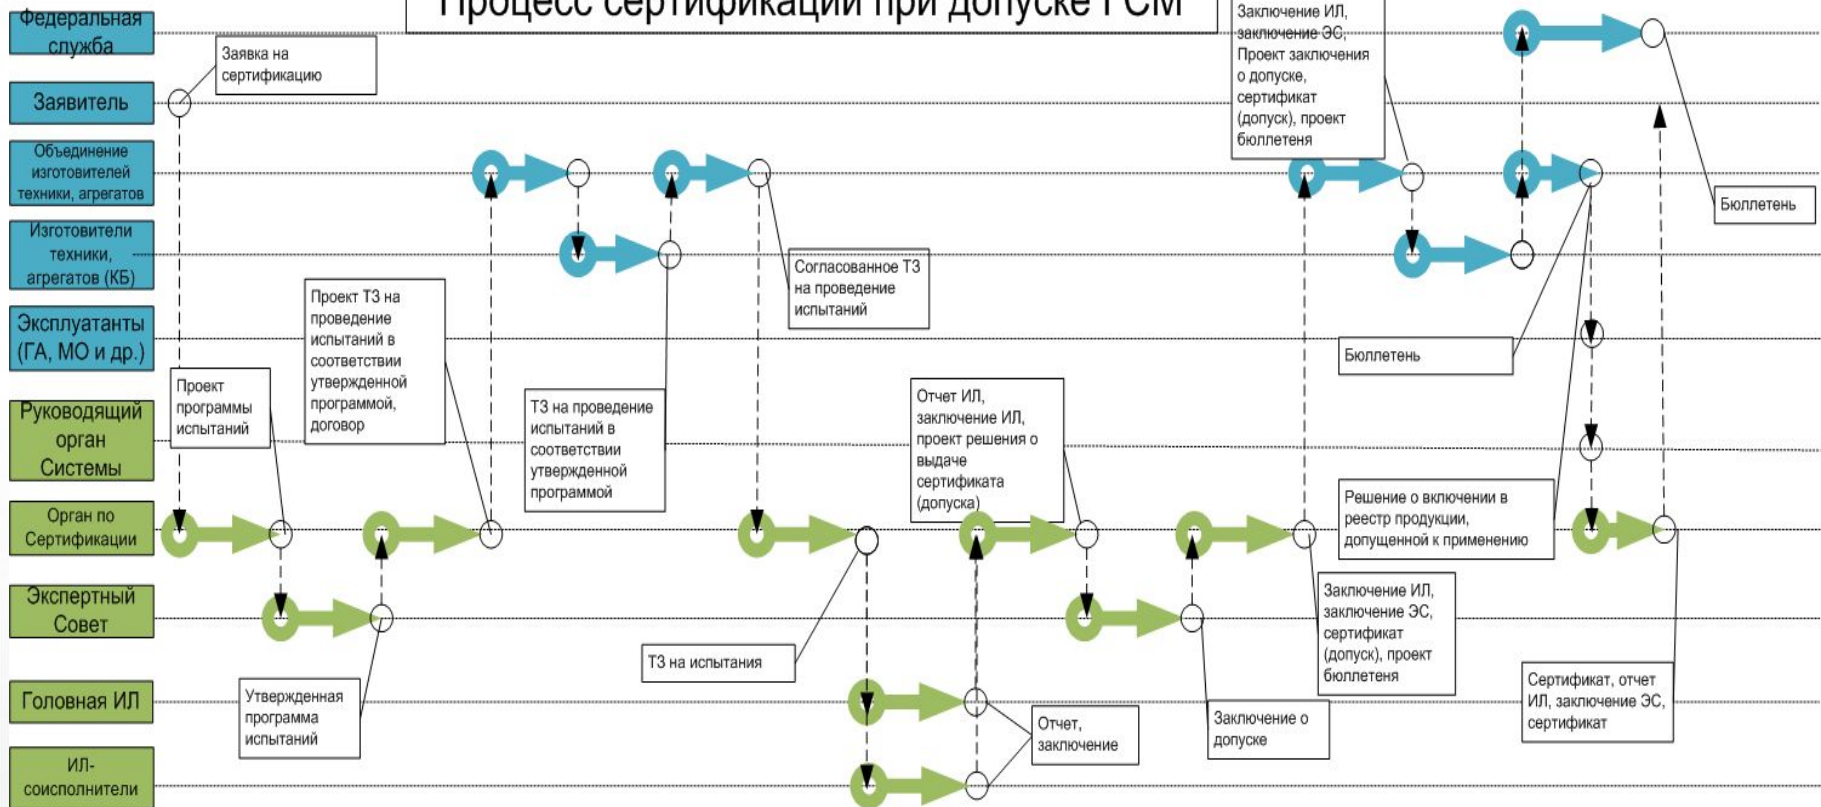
Процесс сертификации при допуске ГСМ

Федеральная служба

Заявитель

Объединение изготовителей техники, агрегатов

Изготовители техники, агрегатов (КБ)

Эксплуатанты (ГА, МО и др.)

Руководящий орган Системы

Орган по Сертификации

Экспертный Совет

Головная ИЛ

ИЛ-соисполнители

Заявка на сертификацию

Проект программы испытаний

Проект ТЗ на проведение испытаний в соответствии утвержденной программой, договор

Утвержденная программа испытаний

ТЗ на проведение испытаний в соответствии утвержденной программой

Согласованное ТЗ на проведение испытаний

ТЗ на испытания

Отчет ИЛ, заключение ИЛ, проект решения о выдаче сертификата (допуска)

Отчет, заключение

Заключение о допуске

Заключение ИЛ, заключение ЭС, Проект заключения о допуске, сертификат (допуск), проект бюллетеня

Заключение ИЛ, заключение ЭС, сертификат (допуск), проект бюллетеня

Бюллетень

Решение о включении в реестр продукции, допущенной к применению

Бюллетень

Сертификат, отчет ИЛ, заключение ЭС, сертификат